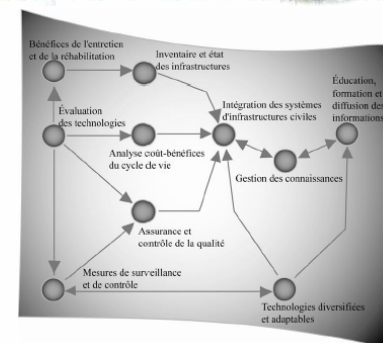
Bénéfices de l'entretien et de la réhabilitation

Inventaire et état des infrastructures

Évaluation des technologies

Éducation, formation et diffusion des informations

Intégration des systèmes d'infrastructures civiles

Analyse coût-bénéfices du cycle de vie

Gestion des connaissances

Assurance et contrôle de la qualité

Mesures de surveillance et de contrôle

Technologies diversifiées et adaptables